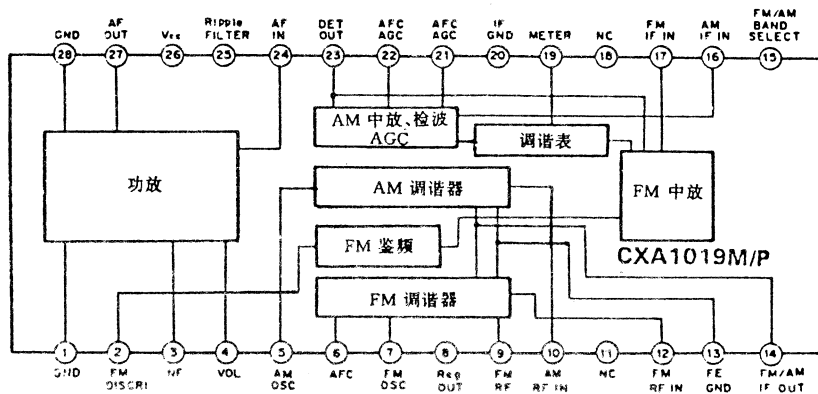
GND 28
AF OUT 27
Vcc 26
Ripple FILTER 25
AF IN 24
DET OUT 23
AFC AGC 22
AFC AGC 21
IF GND 20
METER 19
NC 18
FM IF IN 17
AM IF IN 16
FM/AM BAND SELECT 15

AM 中放、检波 AGC
调谐表
功放
AM 调谐器
FM 中放
FM 鉴频
CXA1019M/P
FM 调谐器

1 GND
2 FM DISCRI
3 NF
4 VOL
5 AM OSC
6 AFC
7 FM OSC
8 Reg OUT
9 FM RF
10 AM RF IN
11 NC
12 FM RF IN
13 FE GND
14 FM/AM IF OUT